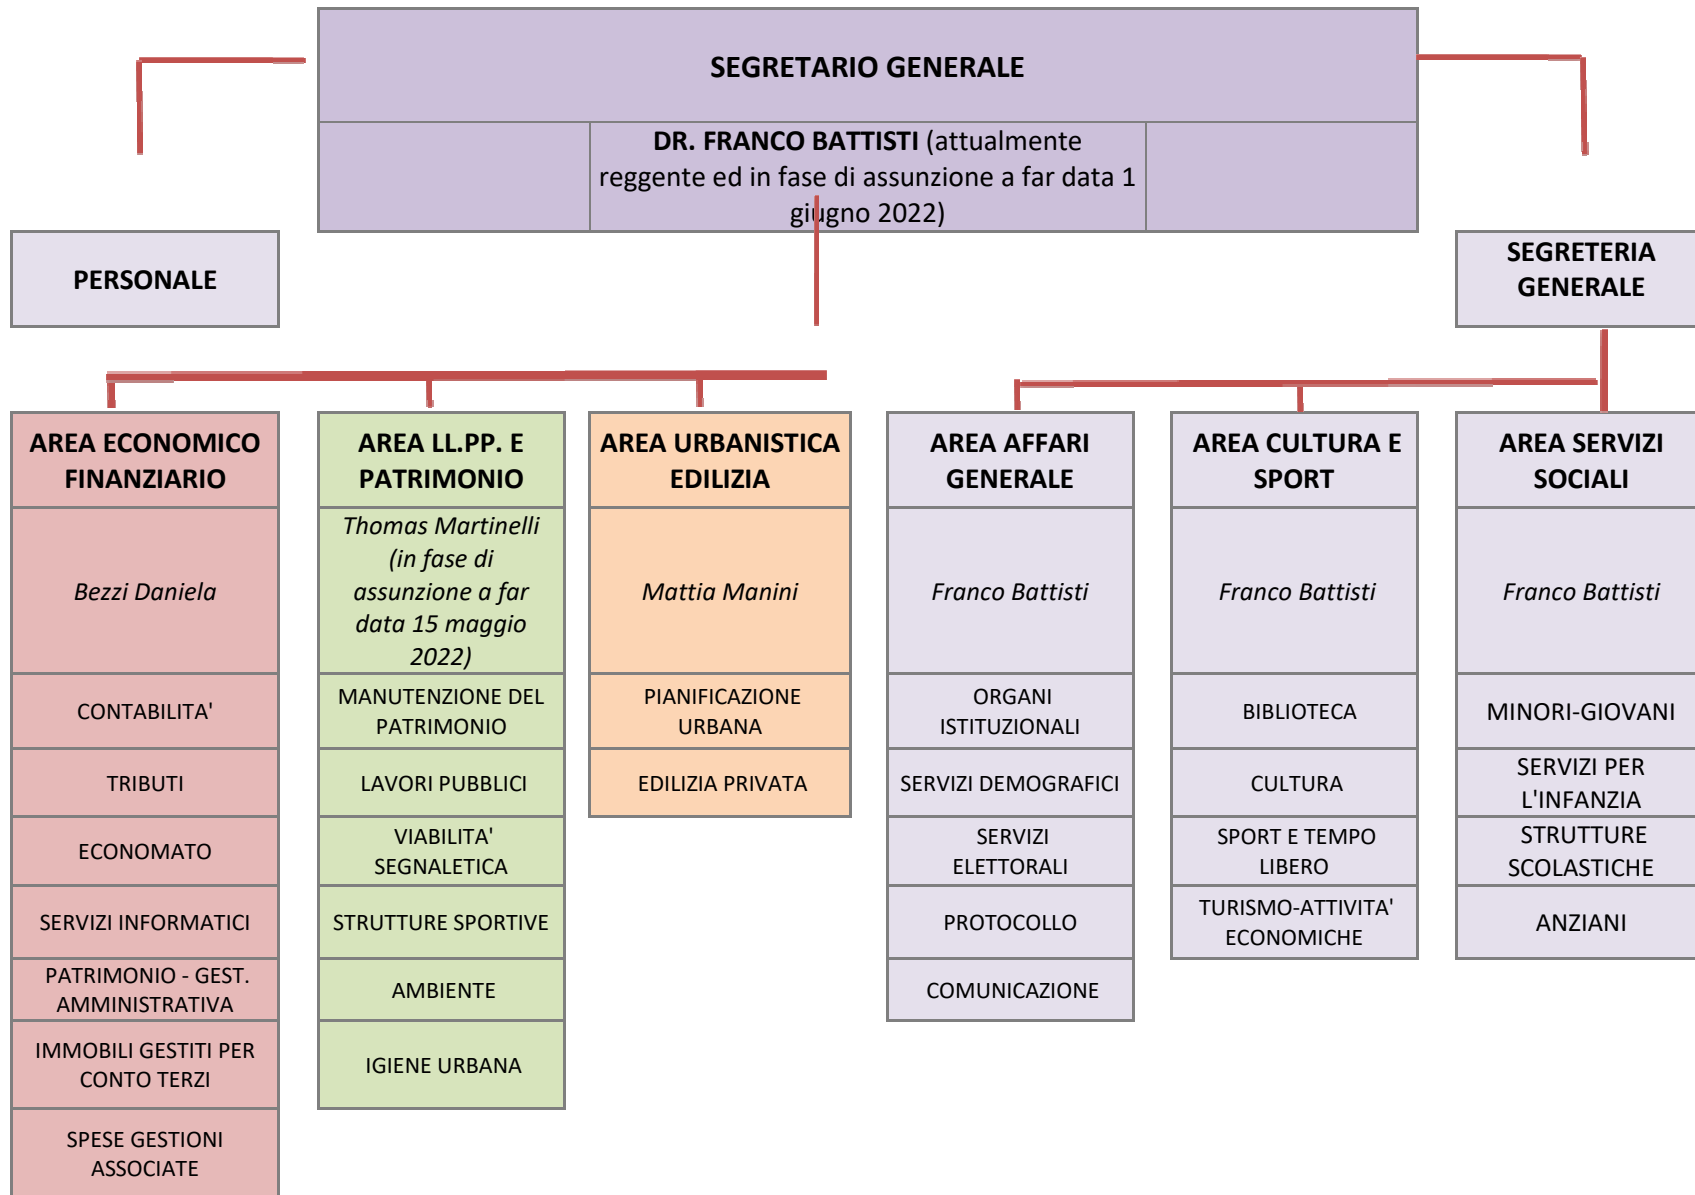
SEGRETARIO GENERALE

DR. FRANCO BATTISTI (attualmente reggente ed in fase di assunzione a far data 1 giugno 2022)

PERSONALE

SEGRETERIA GENERALE

AREA ECONOMICO FINANZIARIO

Bezzi Daniela

CONTABILITA'

TRIBUTI

ECONOMATO

SERVIZI INFORMATICI

PATRIMONIO - GEST. AMMINISTRATIVA

IMMOBILI GESTITI PER CONTO TERZI

SPESE GESTIONI ASSOCIATE

AREA LL.PP. E PATRIMONIO

Thomas Martinelli (in fase di assunzione a far data 15 maggio 2022)

MANUTENZIONE DEL PATRIMONIO

LAVORI PUBBLICI

VIABILITA' SEGNALETICA

STRUTTURE SPORTIVE

AMBIENTE

IGIENE URBANA

AREA URBANISTICA EDILIZIA

Mattia Manini

PIANIFICAZIONE URBANA

EDILIZIA PRIVATA

AREA AFFARI GENERALE

Franco Battisti

ORGANI ISTITUZIONALI

SERVIZI DEMOGRAFICI

SERVIZI ELETTORALI

PROTOCOLLO

COMUNICAZIONE

AREA CULTURA E SPORT

Franco Battisti

BIBLIOTECA

CULTURA

SPORT E TEMPO LIBERO

TURISMO-ATTIVITA' ECONOMICHE

AREA SERVIZI SOCIALI

Franco Battisti

MINORI-GIOVANI

SERVIZI PER L'INFANZIA

STRUTTURE SCOLASTICHE

ANZIANI